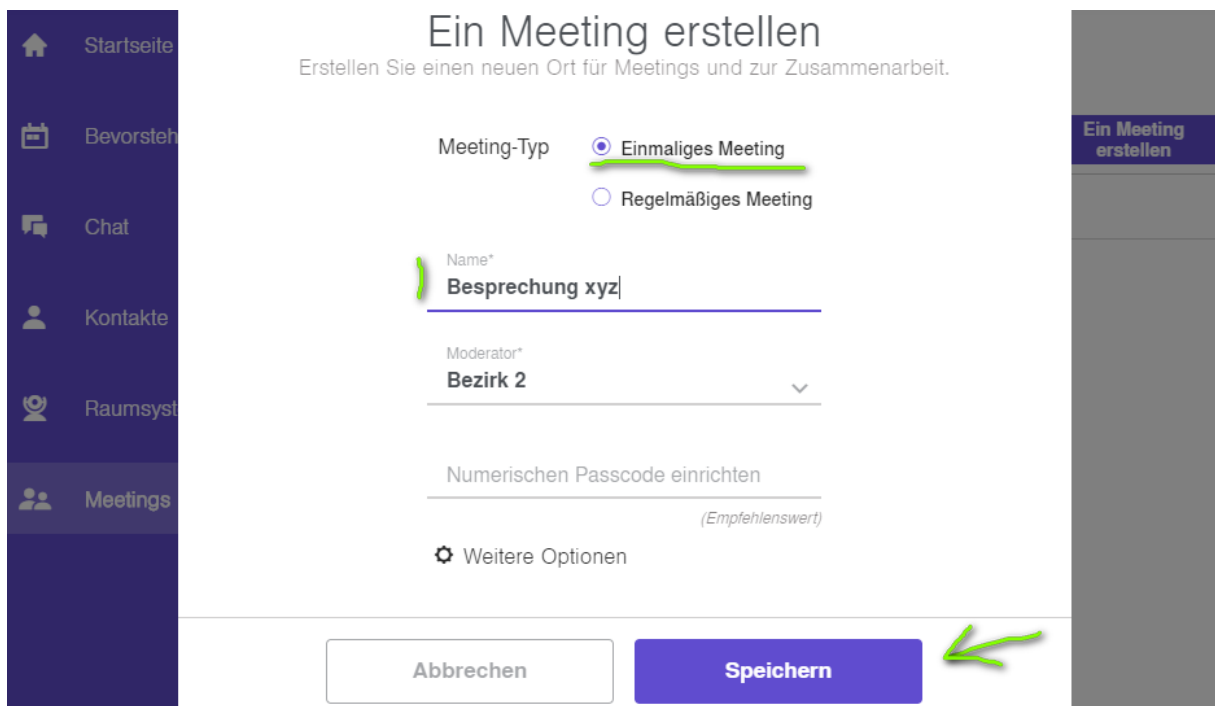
Startseite

Bevorsteh

Chat

Kontakte

Raumsyst

Meetings

Ein Meeting erstellen

Erstellen Sie einen neuen Ort für Meetings und zur Zusammenarbeit.

Meeting-Typ

Einmaliges Meeting

Regelmäßiges Meeting

Name*

Besprechung xyz

Moderator*

Bezirk 2

Numerischen Passcode einrichten

(Empfehlenswert)

Weitere Optionen

Abbrechen

Speichern

Ein Meeting erstellen